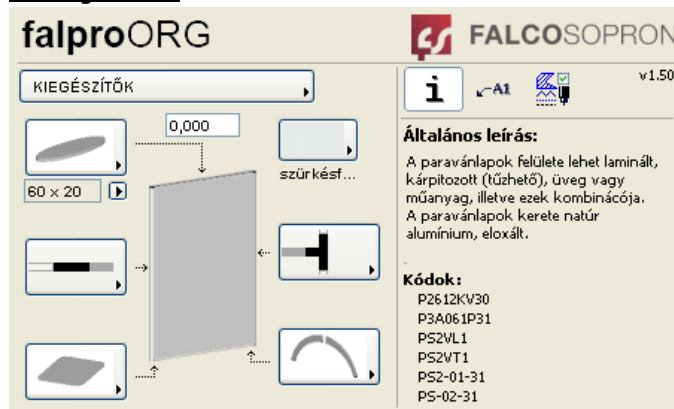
falproORG

FALCOSOPRON

KIEGÉSZÍTŐK

0,000

60 x 20

szürkésf...

i

A1

v1.50

Általános leírás:

A paravánlapok felülete lehet laminált, kárpitozott (tűzhető), üveg vagy műanyag, illetve ezek kombinációja. A paravánlapok kerete natúr alumínium, eloxált.

Kódok:
P2612KV30
P3A061P31
PS2VL1
PS2VT1
PS2-01-31
PS-02-31